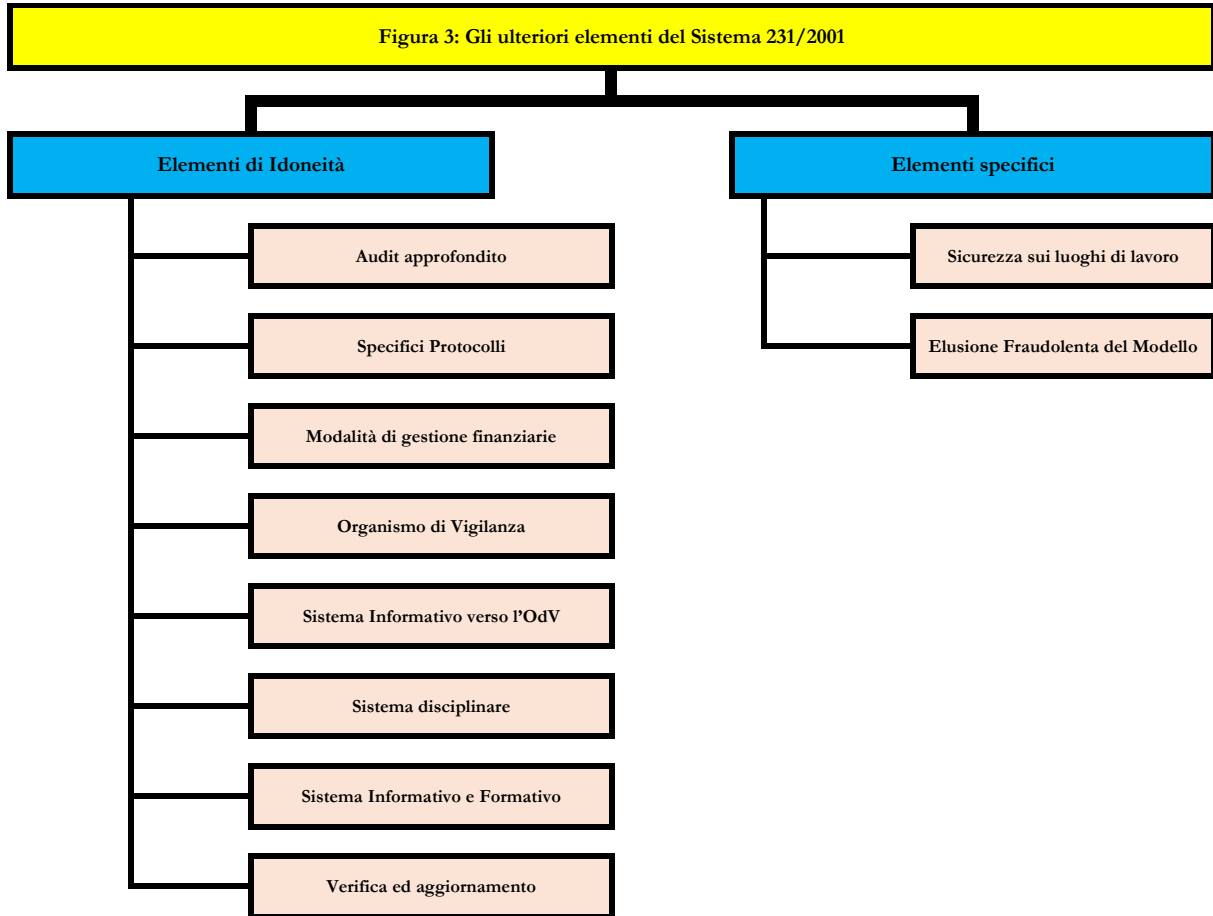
Figura 3: Gli ulteriori elementi del Sistema 231/2001

Elementi di Idoneità

Audit approfondito

Specifici Protocolli

Modalità di gestione finanziarie

Organismo di Vigilanza

Sistema Informativo verso l'OdV

Sistema disciplinare

Sistema Informativo e Formativo

Verifica ed aggiornamento

Elementi specifici

Sicurezza sui luoghi di lavoro

Elusione Fraudolenta del Modello